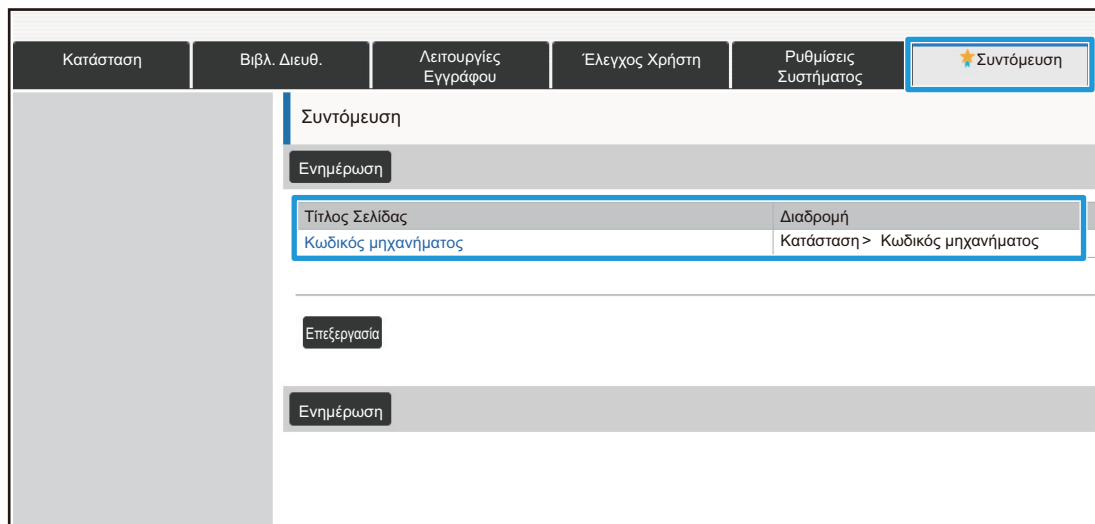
Κατάσταση | Βιβλ. Διευθ. | Λειτουργίες Εγγράφου | Έλεγχος Χρήστη | Ρυθμίσεις Συστήματος | Συντόμευση

Συντόμευση

Ενημέρωση

| Τίτλος Σελίδας | Διαδρομή |
|---|---|
| Κωδικός μηχανήματος | Κατάσταση > Κωδικός μηχανήματος |

Επεξεργασία

Ενημέρωση